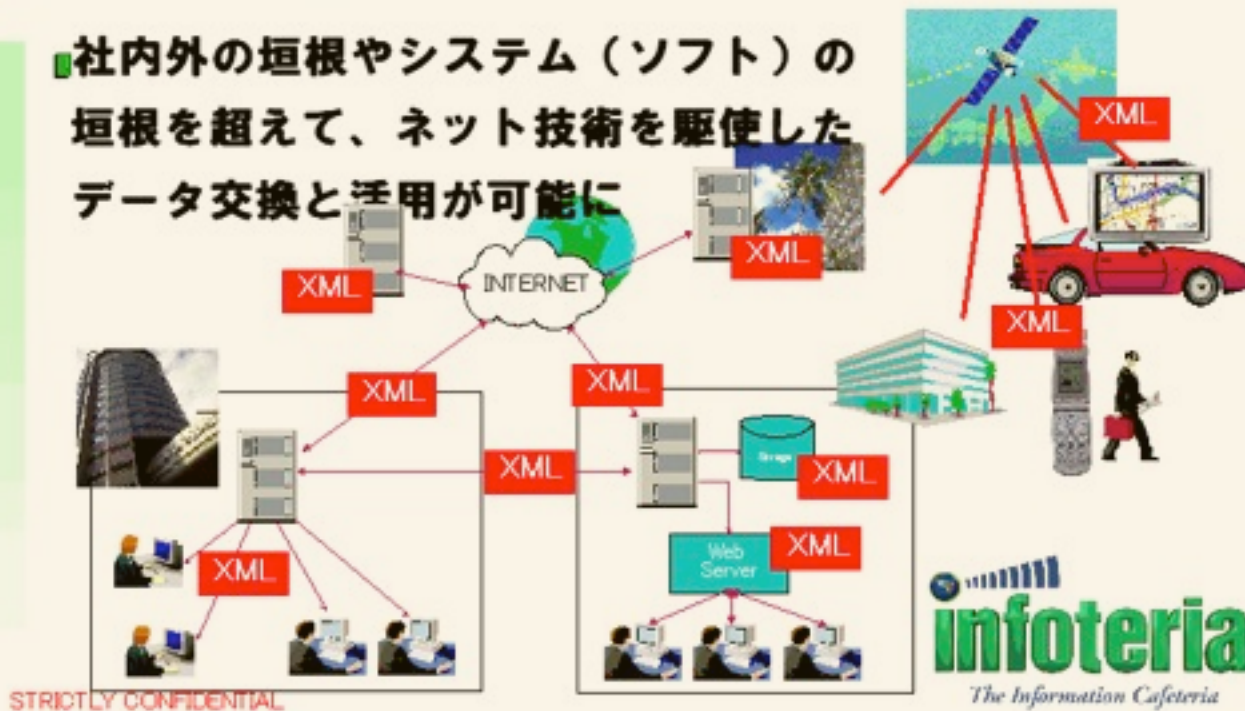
社内外の垣根やシステム（ソフト）の垣根を超えて、ネット技術を駆使したデータ交換と活用が可能に

XML

XML

INTERNET

XML

XML

XML

XML

XML

Storage

XML

XML

Web Server

XML

XML

infoteria

The Information Cafeteria

STRICTLY CONFIDENTIAL